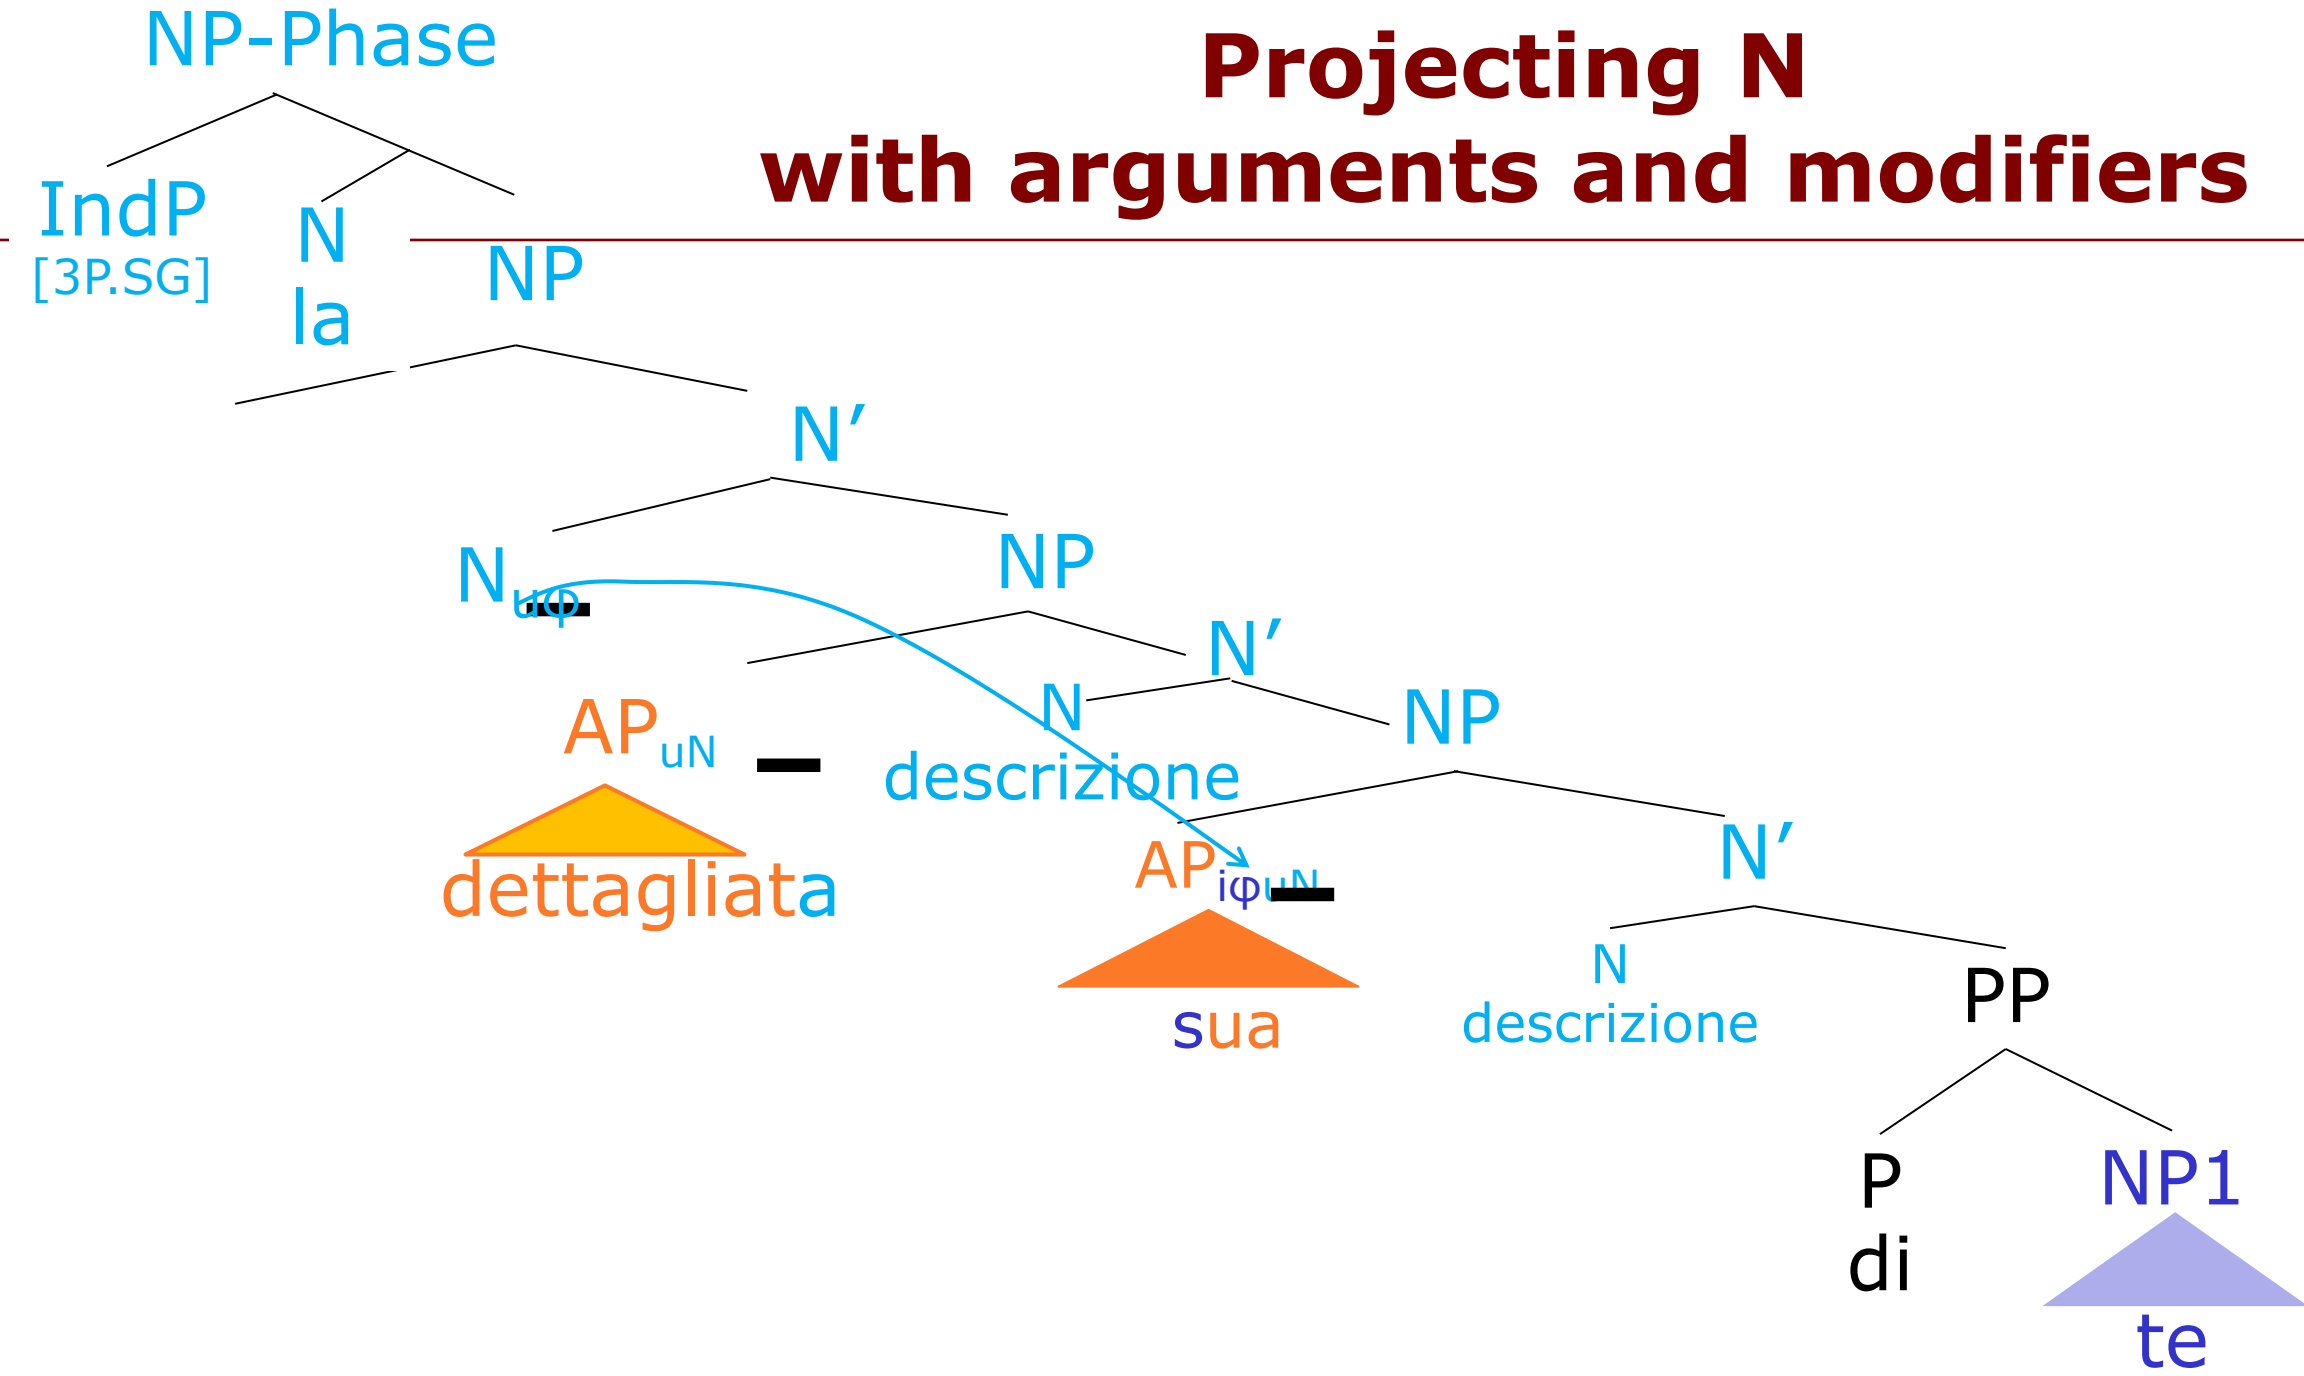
Projecting N
with arguments and modifiers

NP-Phase

IndP
[3P.SG]

N
la

NP

N'

$N_{u\varphi}$

NP

N'

N
descrizione

$AP_{uN}$

dettagliata

NP

$AP_{i\varphi uN}$

sua

N'

N
descrizione

PP

P
di

NP1

te